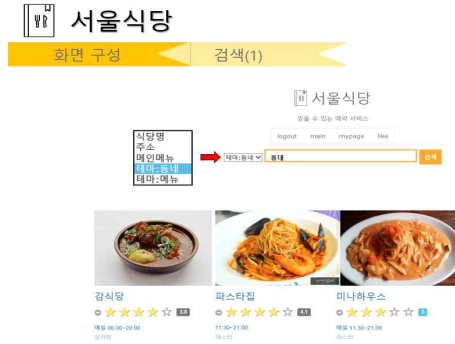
서울식당

화면 구성

검색(1)

서울식당

맛을 수 있는 예약 서비스

logout main mypage like

식당명
주소
메인메뉴
테마:동네
테마:메뉴

테마:동네

홍대

검색

강식당

3.8

매일 06:00~20:00

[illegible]

파스타집

4.1

11:30~21:00

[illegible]

미나하우스

3

매일 11:30~21:00

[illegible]